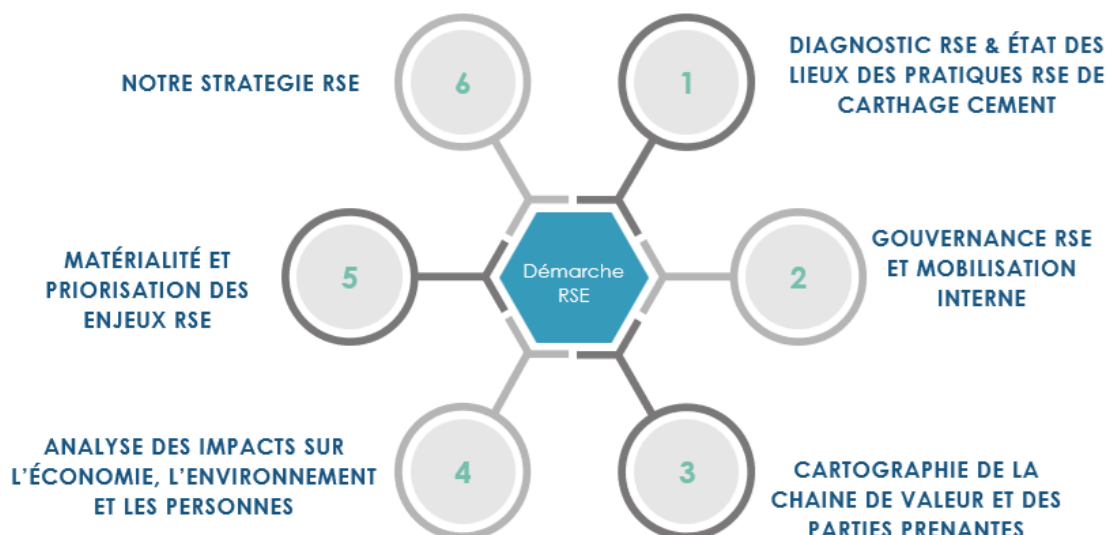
Démarche RSE

1

DIAGNOSTIC RSE & ÉTAT DES LIEUX DES PRATIQUES RSE DE CARTHAGE CEMENT

2

GOUVERNANCE RSE ET MOBILISATION INTERNE

3

CARTOGRAPHIE DE LA CHAINE DE VALEUR ET DES PARTIES PRENANTES

4

ANALYSE DES IMPACTS SUR L'ÉCONOMIE, L'ENVIRONNEMENT ET LES PERSONNES

5

MATÉRIALITÉ ET PRIORISATION DES ENJEUX RSE

6

NOTRE STRATEGIE RSE